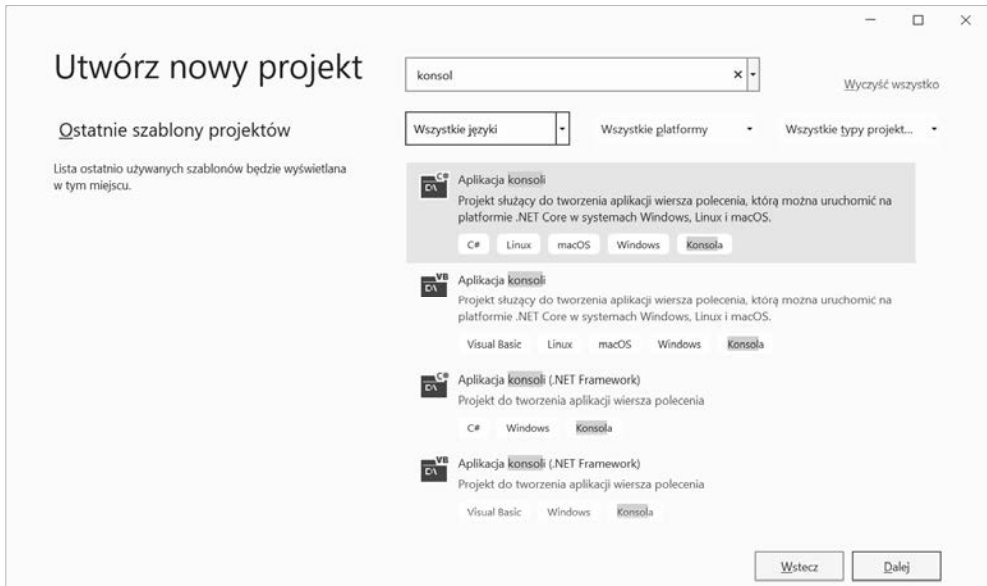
Utwórz nowy projekt

konsol

Wyczyść wszystko

Ostatnie szablony projektów

Wszystkie języki

Wszystkie platformy

Wszystkie typy projekt...

Lista ostatnio używanych szablonów będzie wyświetlana w tym miejscu.

Aplikacja konsoli
Projekt służący do tworzenia aplikacji wiersza polecenia, którą można uruchomić na platformie .NET Core w systemach Windows, Linux i macOS.
C# Linux macOS Windows Konsola

Aplikacja konsoli
Projekt służący do tworzenia aplikacji wiersza polecenia, którą można uruchomić na platformie .NET Core w systemach Windows, Linux i macOS.
Visual Basic Linux macOS Windows Konsola

Aplikacja konsoli (.NET Framework)
Projekt do tworzenia aplikacji wiersza polecenia
C# Windows Konsola

Aplikacja konsoli (.NET Framework)
Projekt do tworzenia aplikacji wiersza polecenia
Visual Basic Windows Konsola

Wstecz

Dalej